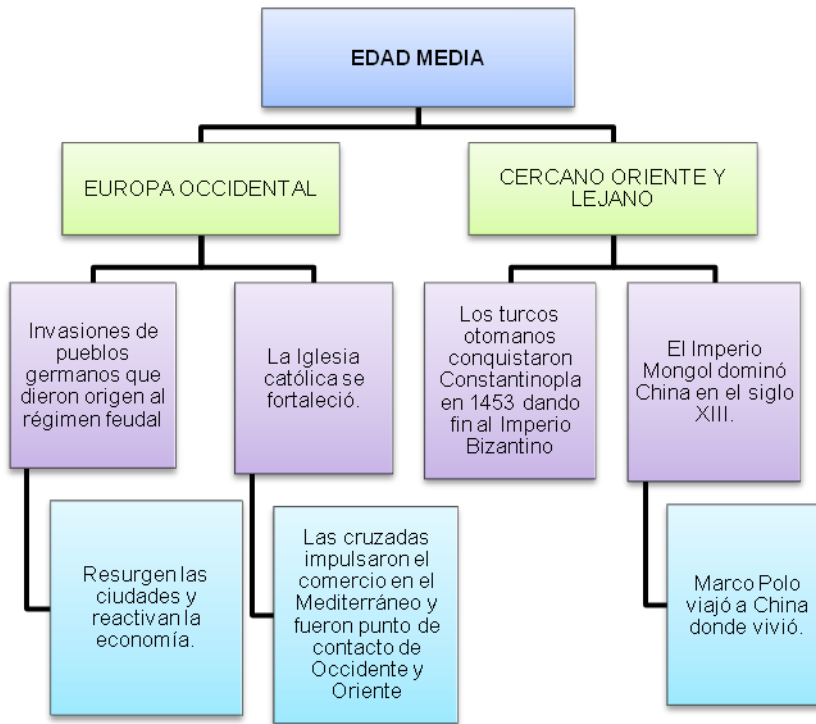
EDAD MEDIA

EUROPA OCCIDENTAL

CERCANO ORIENTE Y LEJANO

Invasiones de pueblos germanos que dieron origen al régimen feudal

La Iglesia católica se fortaleció.

Los turcos otomanos conquistaron Constantinopla en 1453 dando fin al Imperio Bizantino

El Imperio Mongol dominó China en el siglo XIII.

Resurgen las ciudades y reactivan la economía.

Las cruzadas impulsaron el comercio en el Mediterráneo y fueron punto de contacto de Occidente y Oriente

Marco Polo viajó a China donde vivió.